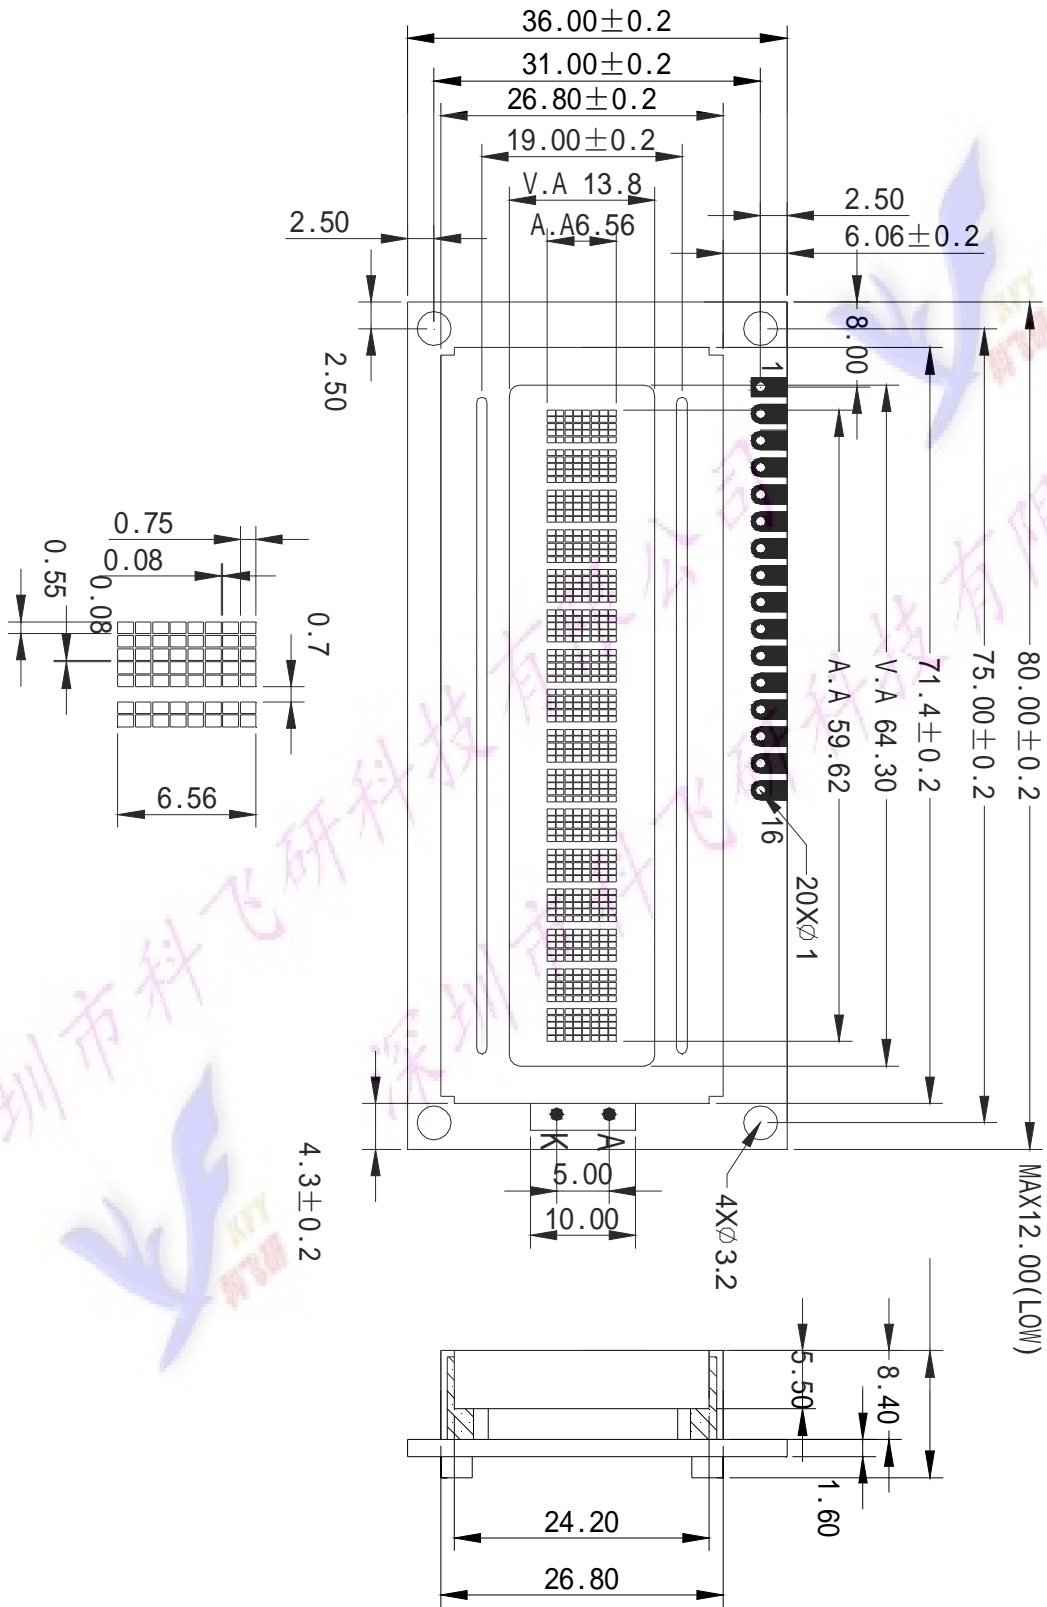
36.00±0.2
31.00±0.2
26.80±0.2
19.00±0.2
V.A 13.8
A.A6.56
2.50
2.50
6.06±0.2
2.50
8.00
1
16
0.75
0.08
0.55
0.08
0.7
6.56
A.A 59.62
V.A 64.30
71.4±0.2
75.00±0.2
80.00±0.2
20XØ1
4.3±0.2
K
A
5.00
10.00
4XØ3.2
MAX12.00(LOW)
5.50
8.40
1.60
24.20
26.80
深圳市科飞研科技有限公司
深圳市科飞研科技有限公司
KFY
科飞研
KFY
科飞研